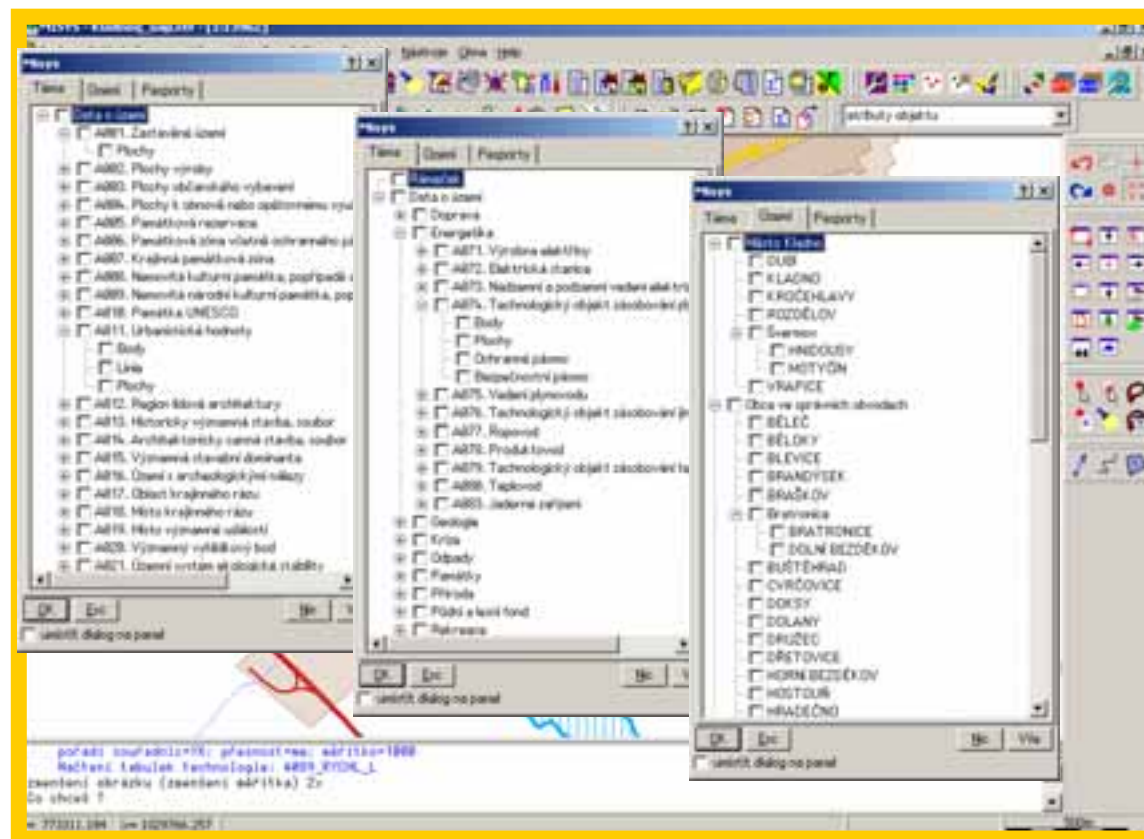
Nástroje Okno Help

atributy objektu

Mapy
Téma | Území | Pasporty

Data o území
A001. Zastavěné území
Plochy
A002. Plochy výroby
A003. Plochy občanského vybavení
A004. Plochy k obnově nebo opětovnému využ
A005. Památková rezervace
A006. Památková zóna včetně ochranného pá
A007. Krajinná památková zóna
A008. Nemovitá kulturní památka, popřípadě
A009. Nemovitá národní kulturní památka, pop
A010. Památka UNESCO
A011. Urbanistická hodnoty
Body
Linie
Plochy
A012. Region lidové architektury
A013. Historicky významná stavba, soubor
A014. Architektonicky cenná stavba, soubor
A015. Významná stavební dominanta
A016. Území s archeologickými nálezy
A017. Oblast krajinného rázu
A018. Místo krajinného rázu
A019. Místo významné události
A020. Významný vyhlídkový bod
A021. Územní systém ekologické stability

Ok | Esc | Nic
umístit dialog na panel

Mapy
Téma | Území | Pasporty

Pracovní
Data o území
Doprava
Energetika
A071. Výrobna elektřiny
A072. Elektrická stanice
A073. Nadzemní a podzemní vedení elektrizační
A074. Technologický objekt zásobování pl
Body
Plochy
Ochranné pásmo
Bezpečnostní pásmo
A075. Vedení plynovodu
A076. Technologický objekt zásobování jin
A077. Ropovod
A078. Produktovod
A079. Technologický objekt zásobování te
A080. Teplovod
A083. Jaderné zařízení
Geologie
Krize
Odpady
Památky
Příroda
Půdní a lesní fond
Rekreace

Ok | Esc | Nic
umístit dialog na panel

Mapy
Téma | Území | Pasporty

Město Kladno
DUBÍ
KLADNO
KROČEHLAVY
ROZDĚLOV
Švermov
HNIDOUSY
MOTYČÍN
VRAPICE
Obce ve správních obvodech
BĚLEČ
BĚLOKY
BLEVICE
BRANDÝSEK
BRAŠKOV
Bratronice
BRATRONICE
DOLNÍ BEZDĚKOV
BUŠTĚHRAD
CVRČOVICE
DOKSY
DOLANY
DRUŽEC
DŘETOVICE
HORNÍ BEZDĚKOV
HOSTOUŇ
HRADEČNO

Ok | Esc | Nic | Vše
umístit dialog na panel

pořadí souřadnic=YX; přesnost=mm; měřítko=1000
Načtení tabulek technologie: A089_RYCHL_L
zmenšení obrázku (zmenšení měřítka) Z>
Co chceš ?